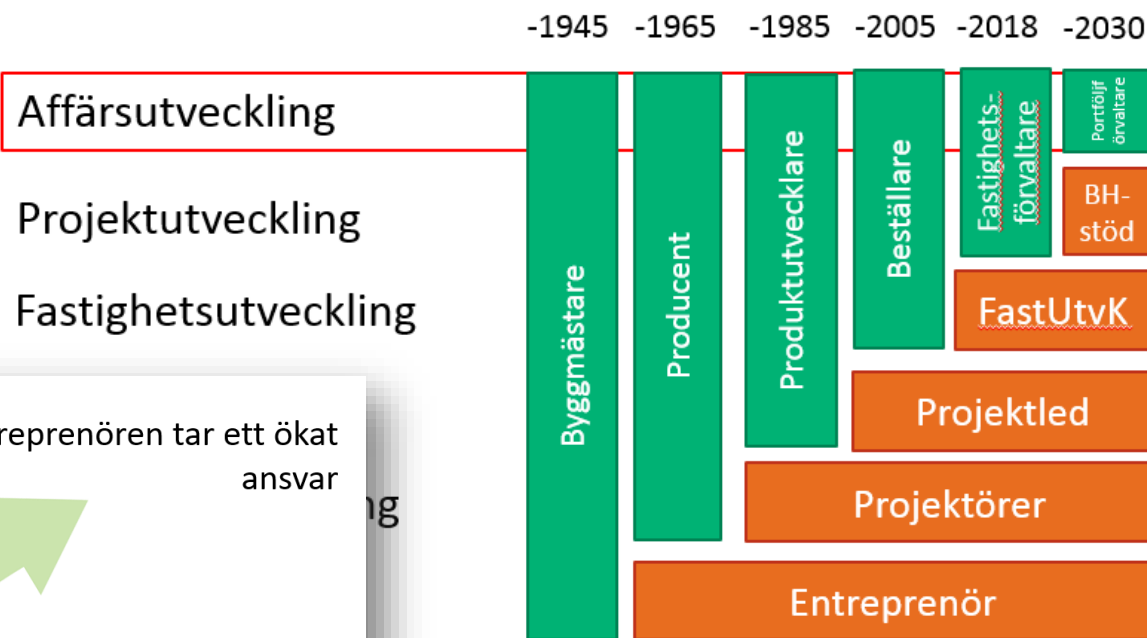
-1945 -1965 -1985 -2005 -2018 -2030

Affärsutveckling

Projektutveckling

Fastighetsutveckling

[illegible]reprenören tar ett ökat ansvar

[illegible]ng

Byggmästare

Producent

Produktutvecklare

Beställare

Fastighets-förvaltare

Portfölj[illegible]örvaltare

BH-stöd

FastUtvK

Projektled

Projektörer

Entreprenör